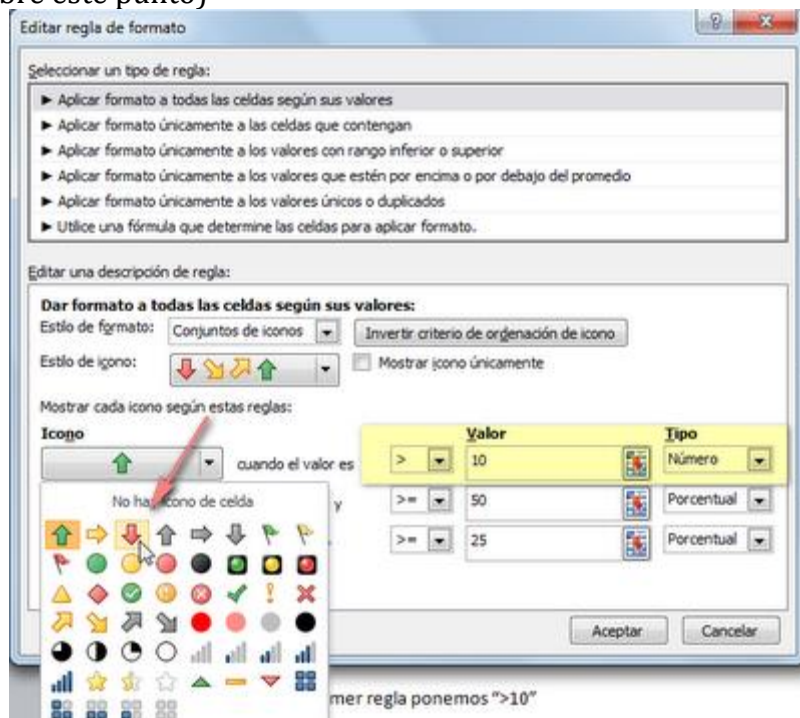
bre este punto)

Editar regla de formato

Seleccionar un tipo de regla:

► Aplicar formato a todas las celdas según sus valores
► Aplicar formato únicamente a las celdas que contengan
► Aplicar formato únicamente a los valores con rango inferior o superior
► Aplicar formato únicamente a los valores que estén por encima o por debajo del promedio
► Aplicar formato únicamente a los valores únicos o duplicados
► Utilice una fórmula que determine las celdas para aplicar formato.

Editar una descripción de regla:

Dar formato a todas las celdas según sus valores:
Estilo de formato: Conjuntos de iconos
Invertir criterio de ordenación de icono
Estilo de icono:
Mostrar icono únicamente

Mostrar cada icono según estas reglas:

| Icono | | | Valor | Tipo |
|---|---|---|---|---|
| | cuando el valor es | > | 10 | Número |
| | y | >= | 50 | Porcentual |
| | | >= | 25 | Porcentual |

No hay icono de celda

Aceptar Cancelar

mer regla ponemos ">10"